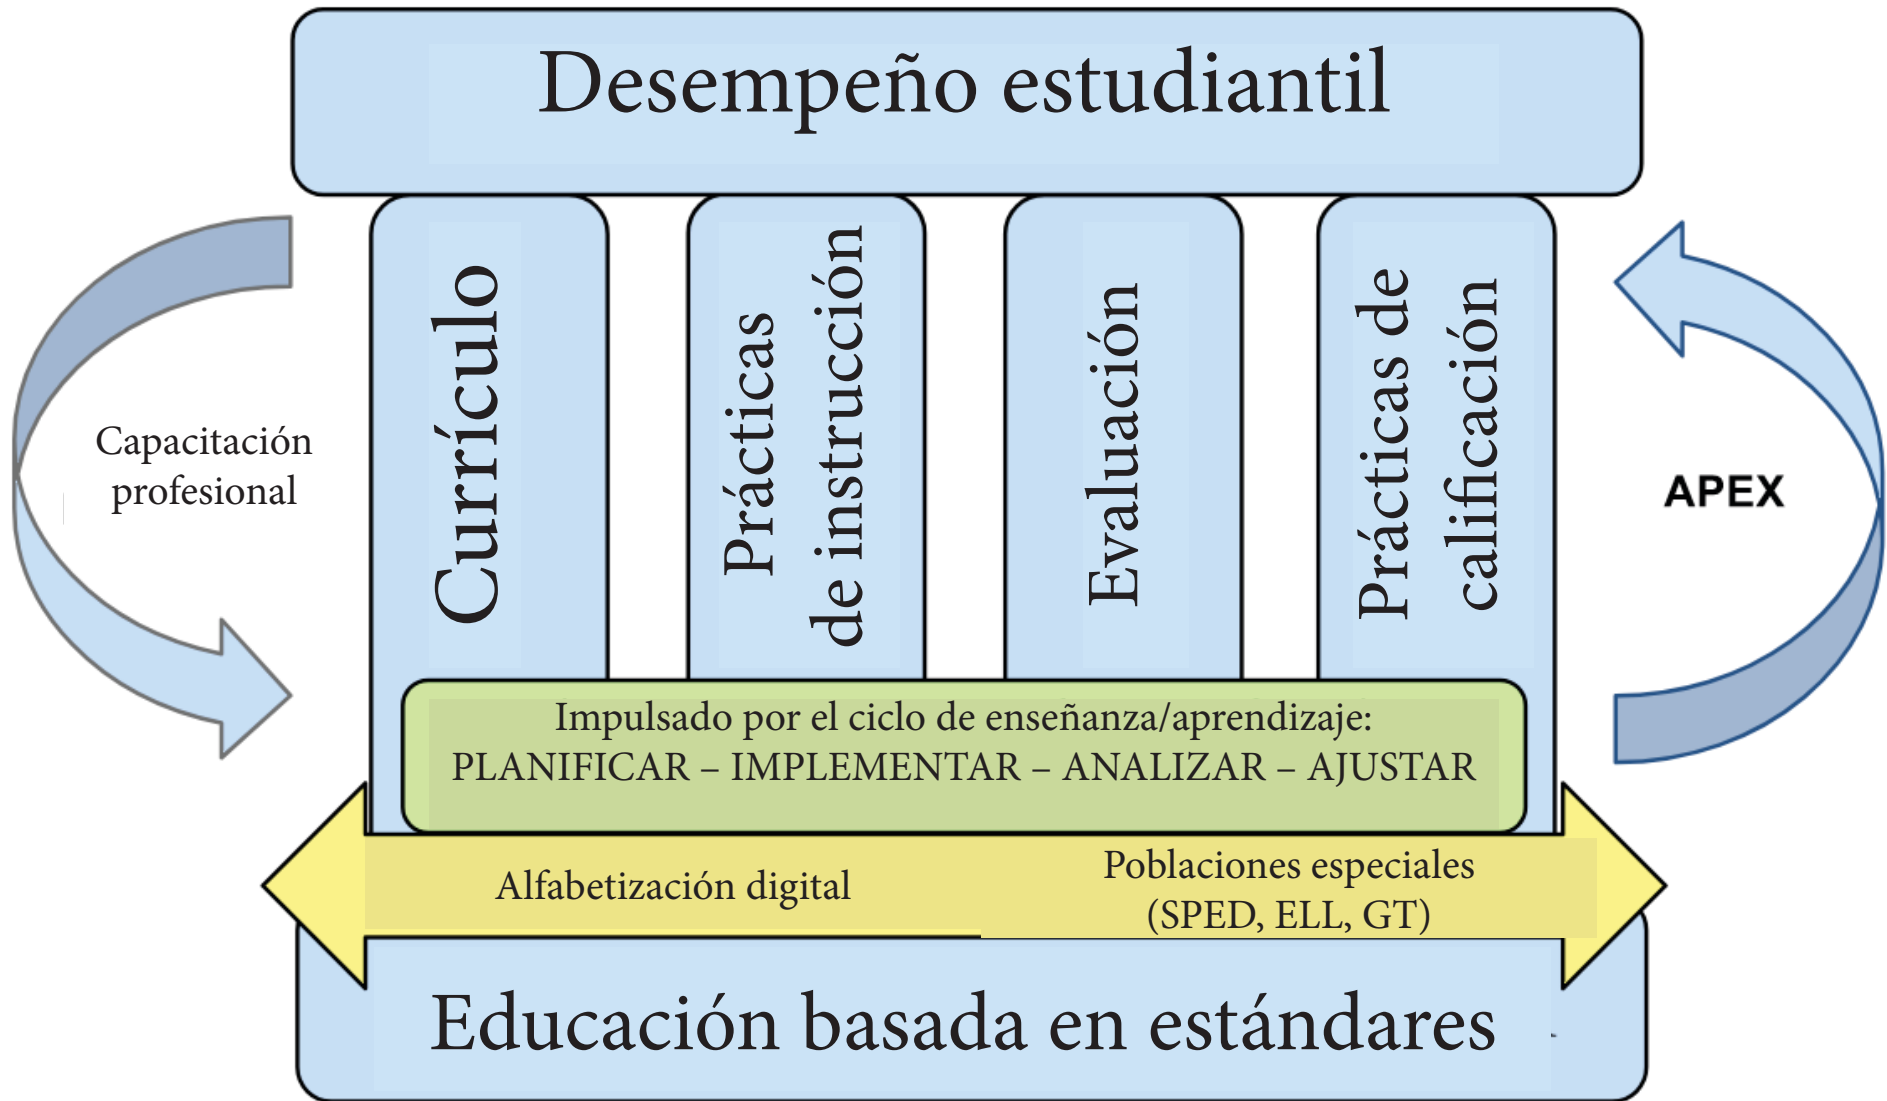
Desempeño estudiantil

Capacitación profesional

Currículo

Prácticas de instrucción

Evaluación

Prácticas de calificación

APEX

Impulsado por el ciclo de enseñanza/aprendizaje:
PLANIFICAR – IMPLEMENTAR – ANALIZAR – AJUSTAR

Alfabetización digital

Poblaciones especiales (SPED, ELL, GT)

Educación basada en estándares